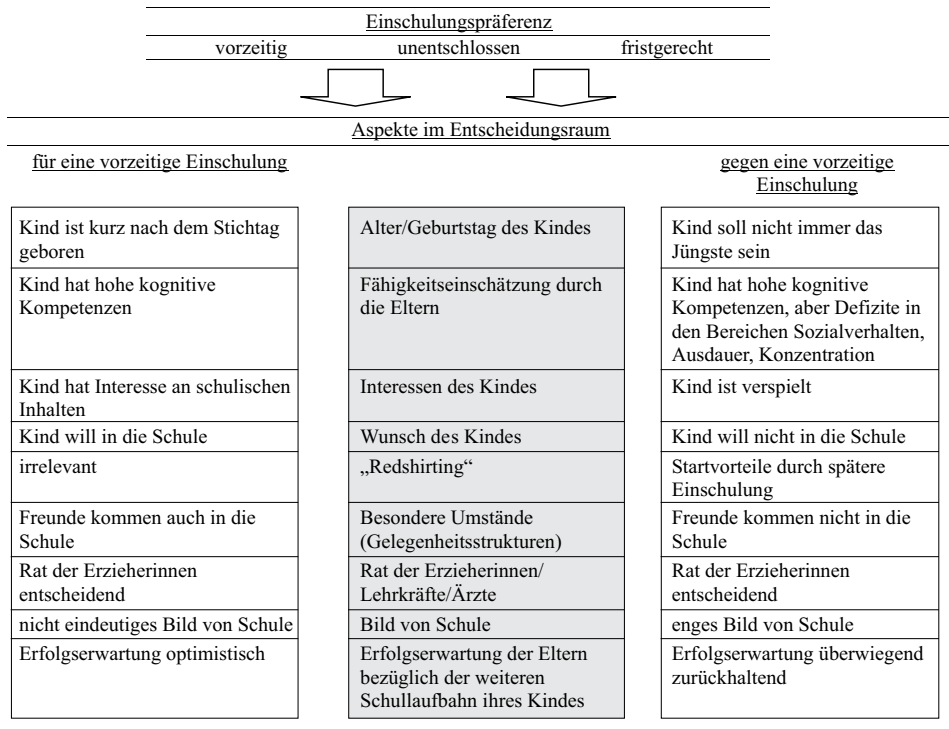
Einschulungspräferenz

vorzeitig unentschlossen fristgerecht

Aspekte im Entscheidungsraum

für eine vorzeitige Einschulung

gegen eine vorzeitige Einschulung

| für eine vorzeitige Einschulung | Aspekte im Entscheidungsraum | gegen eine vorzeitige Einschulung |
|---|---|---|
| Kind ist kurz nach dem Stichtag geboren | Alter/Geburtstag des Kindes | Kind soll nicht immer das Jüngste sein |
| Kind hat hohe kognitive Kompetenzen | Fähigkeitseinschätzung durch die Eltern | Kind hat hohe kognitive Kompetenzen, aber Defizite in den Bereichen Sozialverhalten, Ausdauer, Konzentration |
| Kind hat Interesse an schulischen Inhalten | Interessen des Kindes | Kind ist verspielt |
| Kind will in die Schule | Wunsch des Kindes | Kind will nicht in die Schule |
| irrelevant | „Redshirting“ | Startvorteile durch spätere Einschulung |
| Freunde kommen auch in die Schule | Besondere Umstände (Gelegenheitsstrukturen) | Freunde kommen nicht in die Schule |
| Rat der Erzieherinnen entscheidend | Rat der Erzieherinnen/ Lehrkräfte/Ärzte | Rat der Erzieherinnen entscheidend |
| nicht eindeutiges Bild von Schule | Bild von Schule | enges Bild von Schule |
| Erfolgserwartung optimistisch | Erfolgserwartung der Eltern bezüglich der weiteren Schullaufbahn ihres Kindes | Erfolgserwartung überwiegend zurückhaltend |